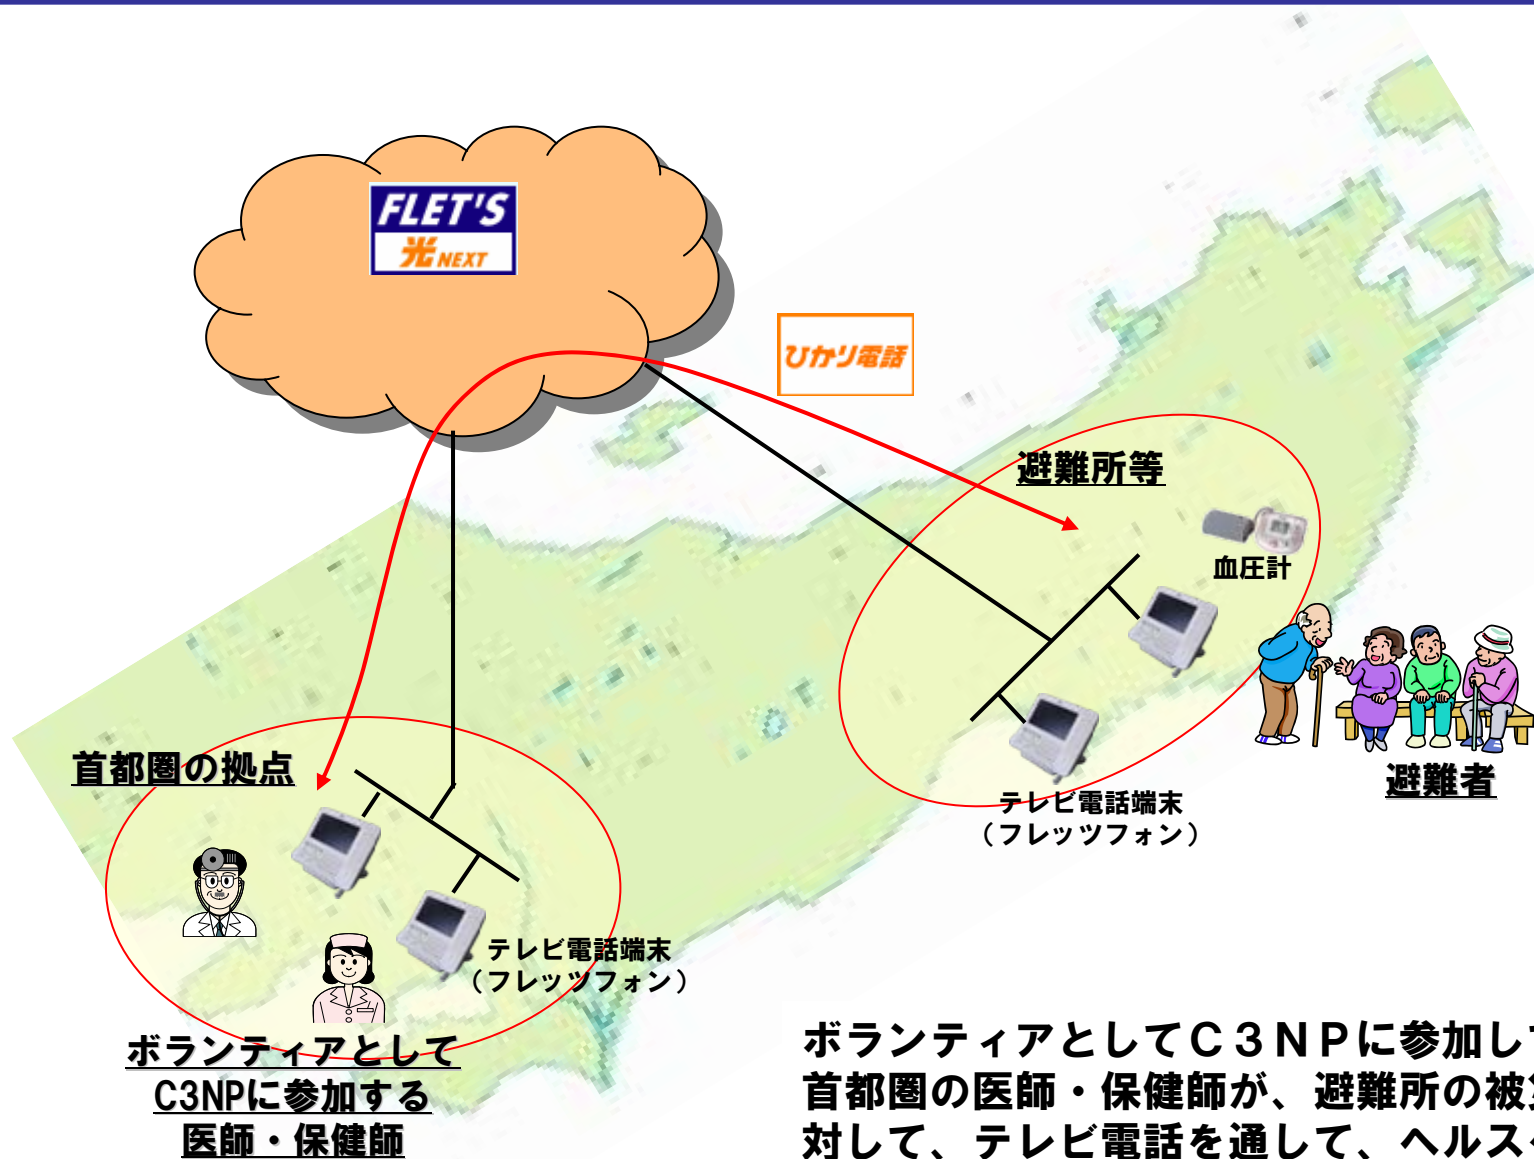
FLET'S
光 NEXT

ひかり電話

避難所等

血圧計

テレビ電話端末
（フレッツフォン）

避難者

首都圏の拠点

テレビ電話端末
（フレッツフォン）

ボランティアとして
C3NPに参加する
医師・保健師

ボランティアとしてＣ３ＮＰに参加し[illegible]
首都圏の医師・保健師が、避難所の被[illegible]
対して、テレビ電話を通して、ヘルス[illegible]